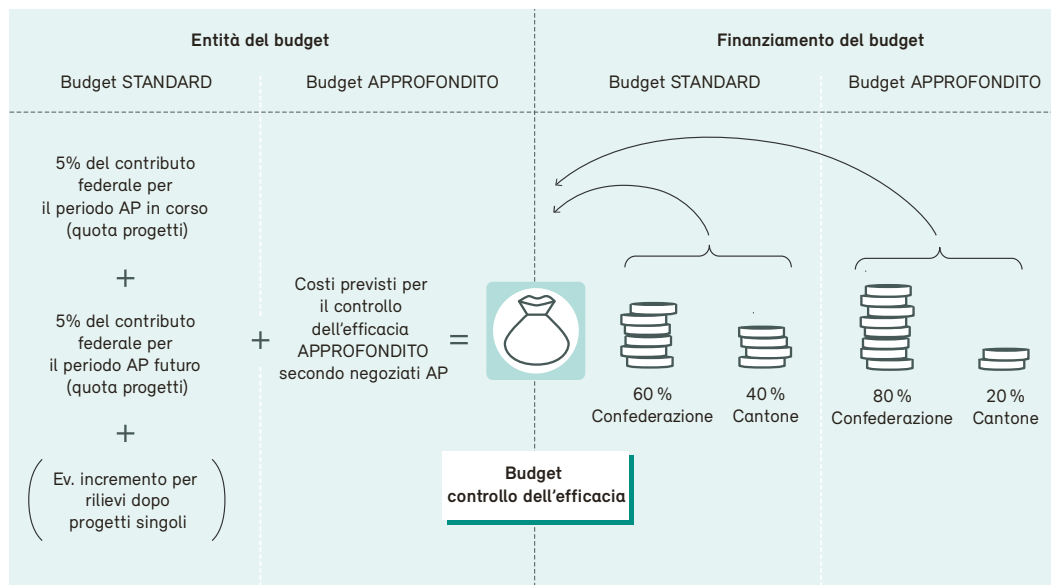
Entità del budget

Budget STANDARD

Budget APPROFONDITO

Finanziamento del budget

Budget STANDARD

Budget APPROFONDITO

5% del contributo federale per il periodo AP in corso (quota progetti)

+

5% del contributo federale per il periodo AP futuro (quota progetti)

+

( Ev. incremento per rilievi dopo progetti singoli )

+

Costi previsti per il controllo dell'efficacia APPROFONDITO secondo negoziati AP

=

60 %
Confederazione

40 %
Cantone

80 %
Confederazione

20 %
Cantone

Budget
controllo dell'efficacia